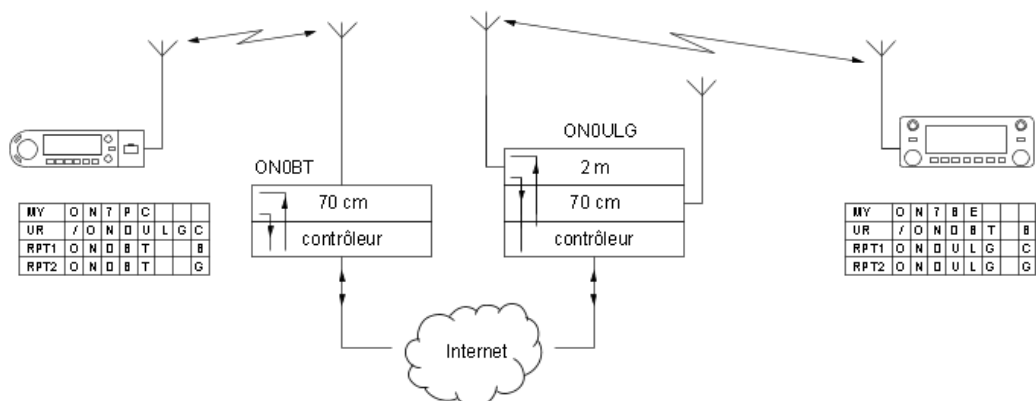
ON0BT

| 70 cm |
|---|
| contrôleur |

ON0ULG

| 2 m |
|---|
| 70 cm |
| contrôleur |

| MY | O | N | 7 | P | C | | | |
|---|---|---|---|---|---|---|---|---|
| UR | / | O | N | 0 | U | L | G | C |
| RPT1 | O | N | 0 | B | T | | | B |
| RPT2 | O | N | 0 | B | T | | | G |

| MY | O | N | 7 | B | E | | | |
|---|---|---|---|---|---|---|---|---|
| UR | / | O | N | 0 | B | T | | B |
| RPT1 | O | N | 0 | U | L | G | | C |
| RPT2 | O | N | 0 | U | L | G | | G |

Internet